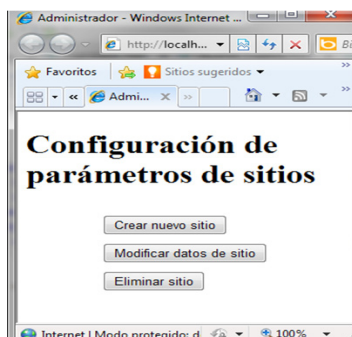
Administrador - Windows Internet ...

http://localh...

Favoritos

Sitios sugeridos

Admi...

Configuración de parámetros de sitios

Crear nuevo sitio

Modificar datos de sitio

Eliminar sitio

Internet | Modo protegido: d

100%